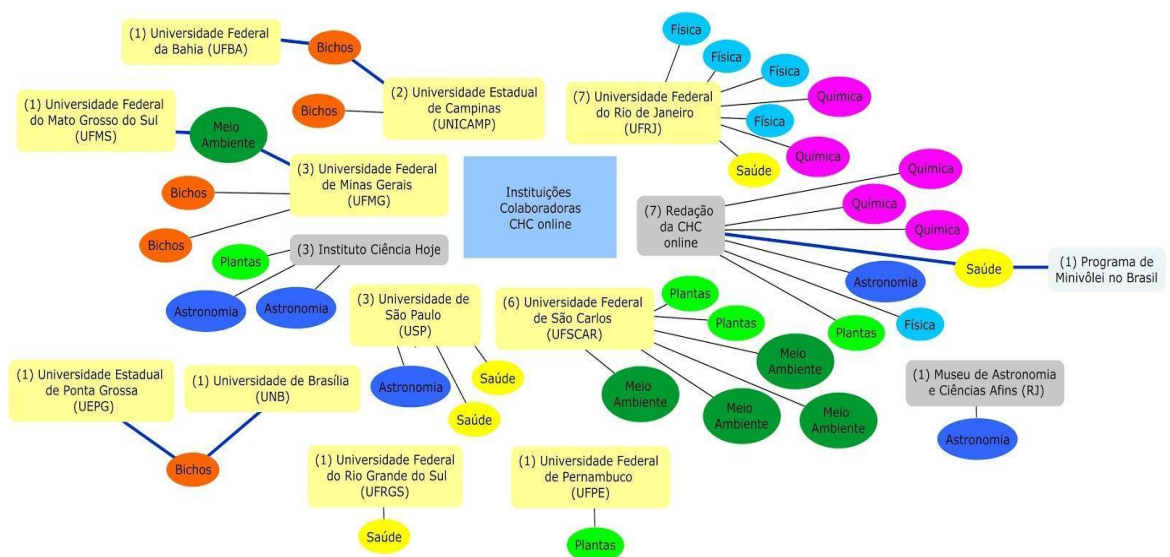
(1) Universidade Federal da Bahia (UFBA)

Bichos

(2) Universidade Estadual de Campinas (UNICAMP)

Bichos

(1) Universidade Federal do Mato Grosso do Sul (UFMS)

Meio Ambiente

(3) Universidade Federal de Minas Gerais (UFMG)

Bichos

Bichos

Instituições Colaboradoras CHC online

(3) Instituto Ciência Hoje

Plantas

Astronomia

Astronomia

Física

Física

Física

(7) Universidade Federal do Rio de Janeiro (UFRJ)

Química

Física

Química

Saúde

Química

(7) Redação da CHC online

Química

Química

Saúde

(1) Programa de Minivôlei no Brasil

Astronomia

Plantas

Física

(3) Universidade de São Paulo (USP)

Astronomia

Saúde

Saúde

(6) Universidade Federal de São Carlos (UFSCAR)

Plantas

Plantas

Meio Ambiente

Meio Ambiente

Meio Ambiente

Meio Ambiente

(1) Museu de Astronomia e Ciências Afins (RJ)

Astronomia

(1) Universidade Estadual de Ponta Grossa (UEPG)

(1) Universidade de Brasília (UNB)

Bichos

(1) Universidade Federal do Rio Grande do Sul (UFRGS)

Saúde

(1) Universidade Federal de Pernambuco (UFPE)

Plantas